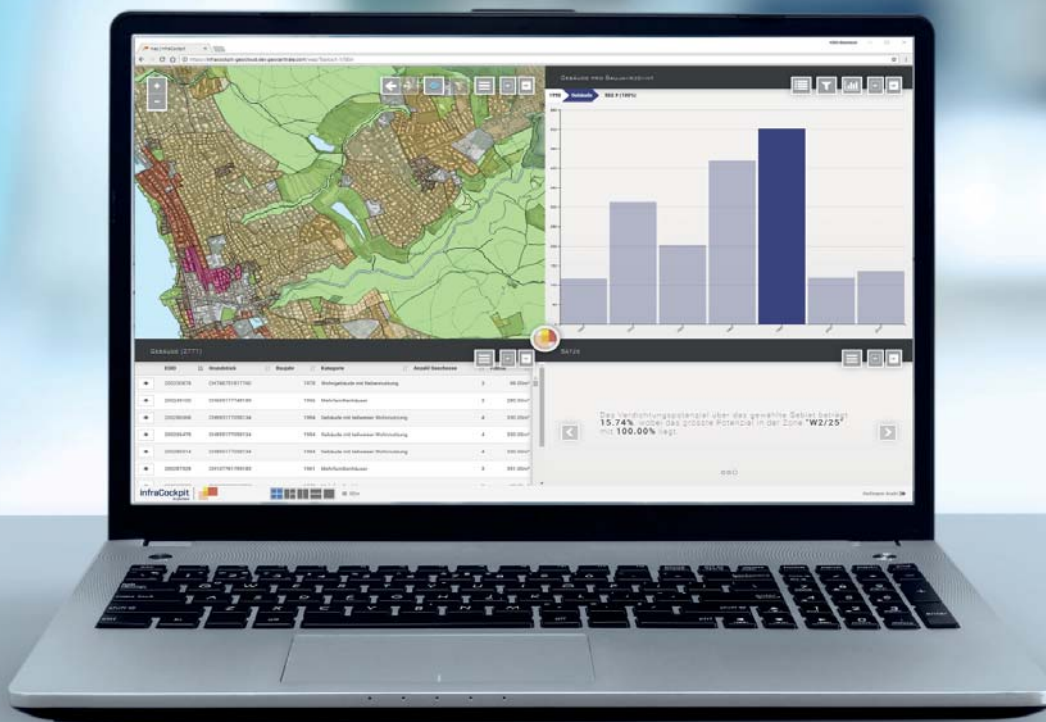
Gebäude pro Bauperiode

Gebäude (2771)

| EGID | Grundstück | Baujahr | Kategorie | Anzahl Geschosse | Volumen |
|---|---|---|---|---|---|
| 200290878 | CH788751917780 | 1978 | Wohngebäude mit Nebennutzung | 3 | 98.00m³ |
| 200249180 | CH989517749180 | 1984 | Mehrfamilienhäuser | 3 | 285.00m³ |
| 200280068 | CH989517709134 | 1984 | Gebäude mit teilweiser Wohnnutzung | 4 | 330.00m³ |
| 200280498 | CH989517709134 | 1984 | Gebäude mit teilweiser Wohnnutzung | 4 | 330.00m³ |
| 200280014 | CH989517709134 | 1984 | Gebäude mit teilweiser Wohnnutzung | 4 | 330.00m³ |
| 200287828 | CH107861789180 | 1961 | Mehrfamilienhäuser | 3 | 381.00m³ |

Bauzonen

Das Verdichtungspotenzial über das gewählte Gebiet beträgt 15.74% wobei das grösste Potenzial in der Zone "W2/25" mit 100.00% liegt.

infraCockpit